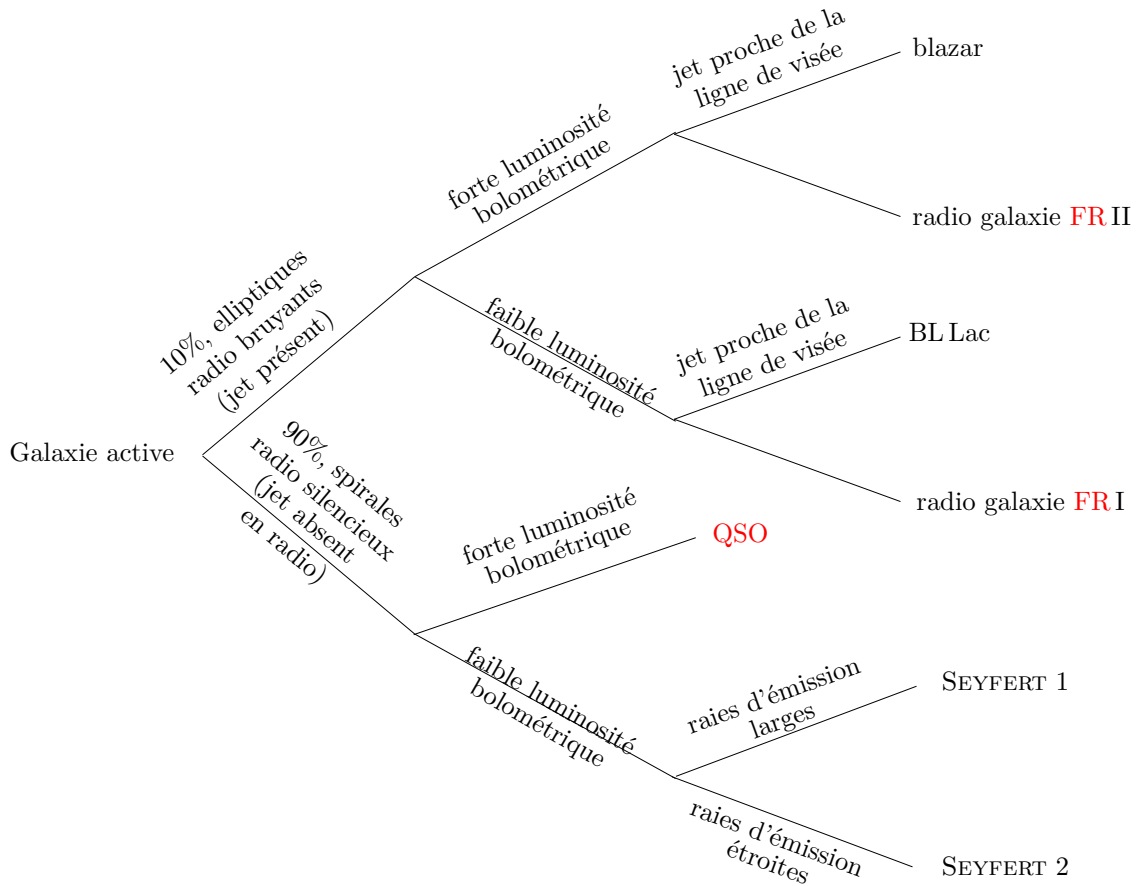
Galaxie active

10%, elliptiques radio bruyants (jet présent)

forte luminosité bolométrique

jet proche de la ligne de visée

blazar

radio galaxie FR II

faible luminosité bolométrique

jet proche de la ligne de visée

BL Lac

radio galaxie FR I

90%, spirales radio silencieux (jet absent en radio)

forte luminosité bolométrique

QSO

faible luminosité bolométrique

raies d'émission larges

Seyfert 1

raies d'émission étroites

Seyfert 2